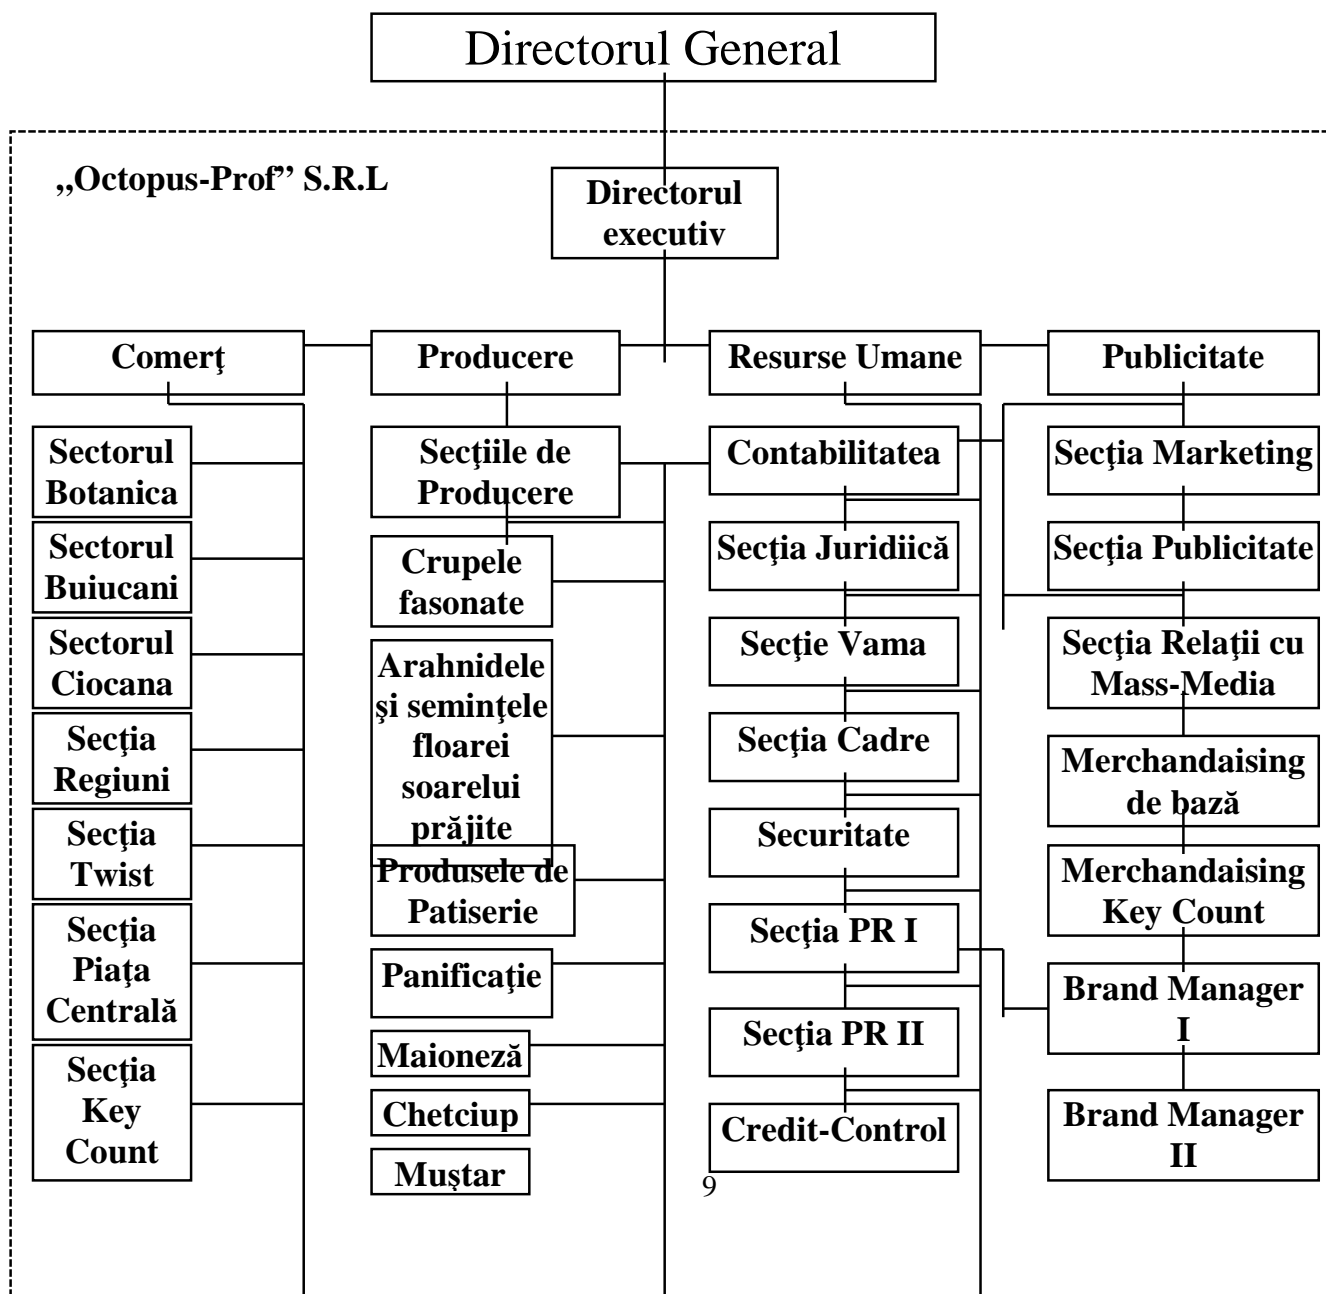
Directorul General

„Octopus-Prof" S.R.L

Directorul executiv

Comerţ

Producere

Resurse Umane

Publicitate

Sectorul Botanica

Sectorul Buiucani

Sectorul Ciocana

Secţia Regiuni

Secţia Twist

Secţia Piaţa Centrală

Secţia Key Count

Secţiile de Producere

Crupele fasonate

Arahnidele şi seminţele floarei soarelui prăjite

Produsele de Patiserie

Panificaţie

Maioneză

Chetciup

Muştar

Contabilitatea

Secţia Juridiică

Secţie Vama

Secţia Cadre

Securitate

Secţia PR I

Secţia PR II

Credit-Control

Secţia Marketing

Secţia Publicitate

Secţia Relaţii cu Mass-Media

Merchandaising de bază

Merchandaising Key Count

Brand Manager I

Brand Manager II

9